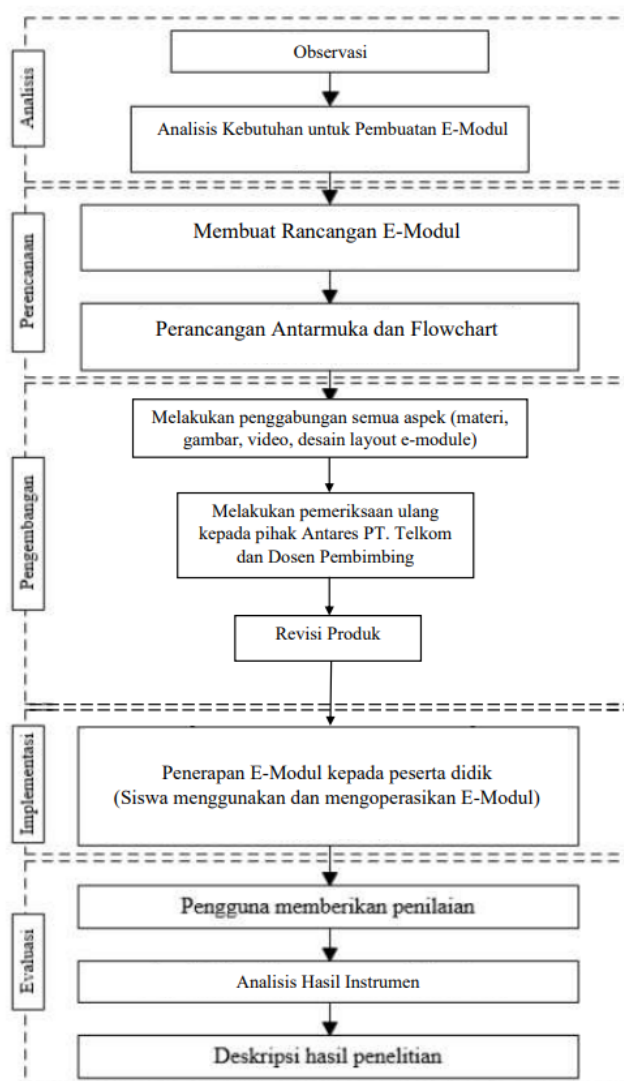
Analisis

Observasi

Analisis Kebutuhan untuk Pembuatan E-Modul

Perencanaan

Membuat Rancangan E-Modul

Perancangan Antarmuka dan Flowchart

Pengembangan

Melakukan penggabungan semua aspek (materi, gambar, video, desain layout e-module)

Melakukan pemeriksaan ulang kepada pihak Antares PT. Telkom dan Dosen Pembimbing

Revisi Produk

Implementasi

Penerapan E-Modul kepada peserta didik (Siswa menggunakan dan mengoperasikan E-Modul)

Evaluasi

Pengguna memberikan penilaian

Analisis Hasil Instrumen

Deskripsi hasil penelitian